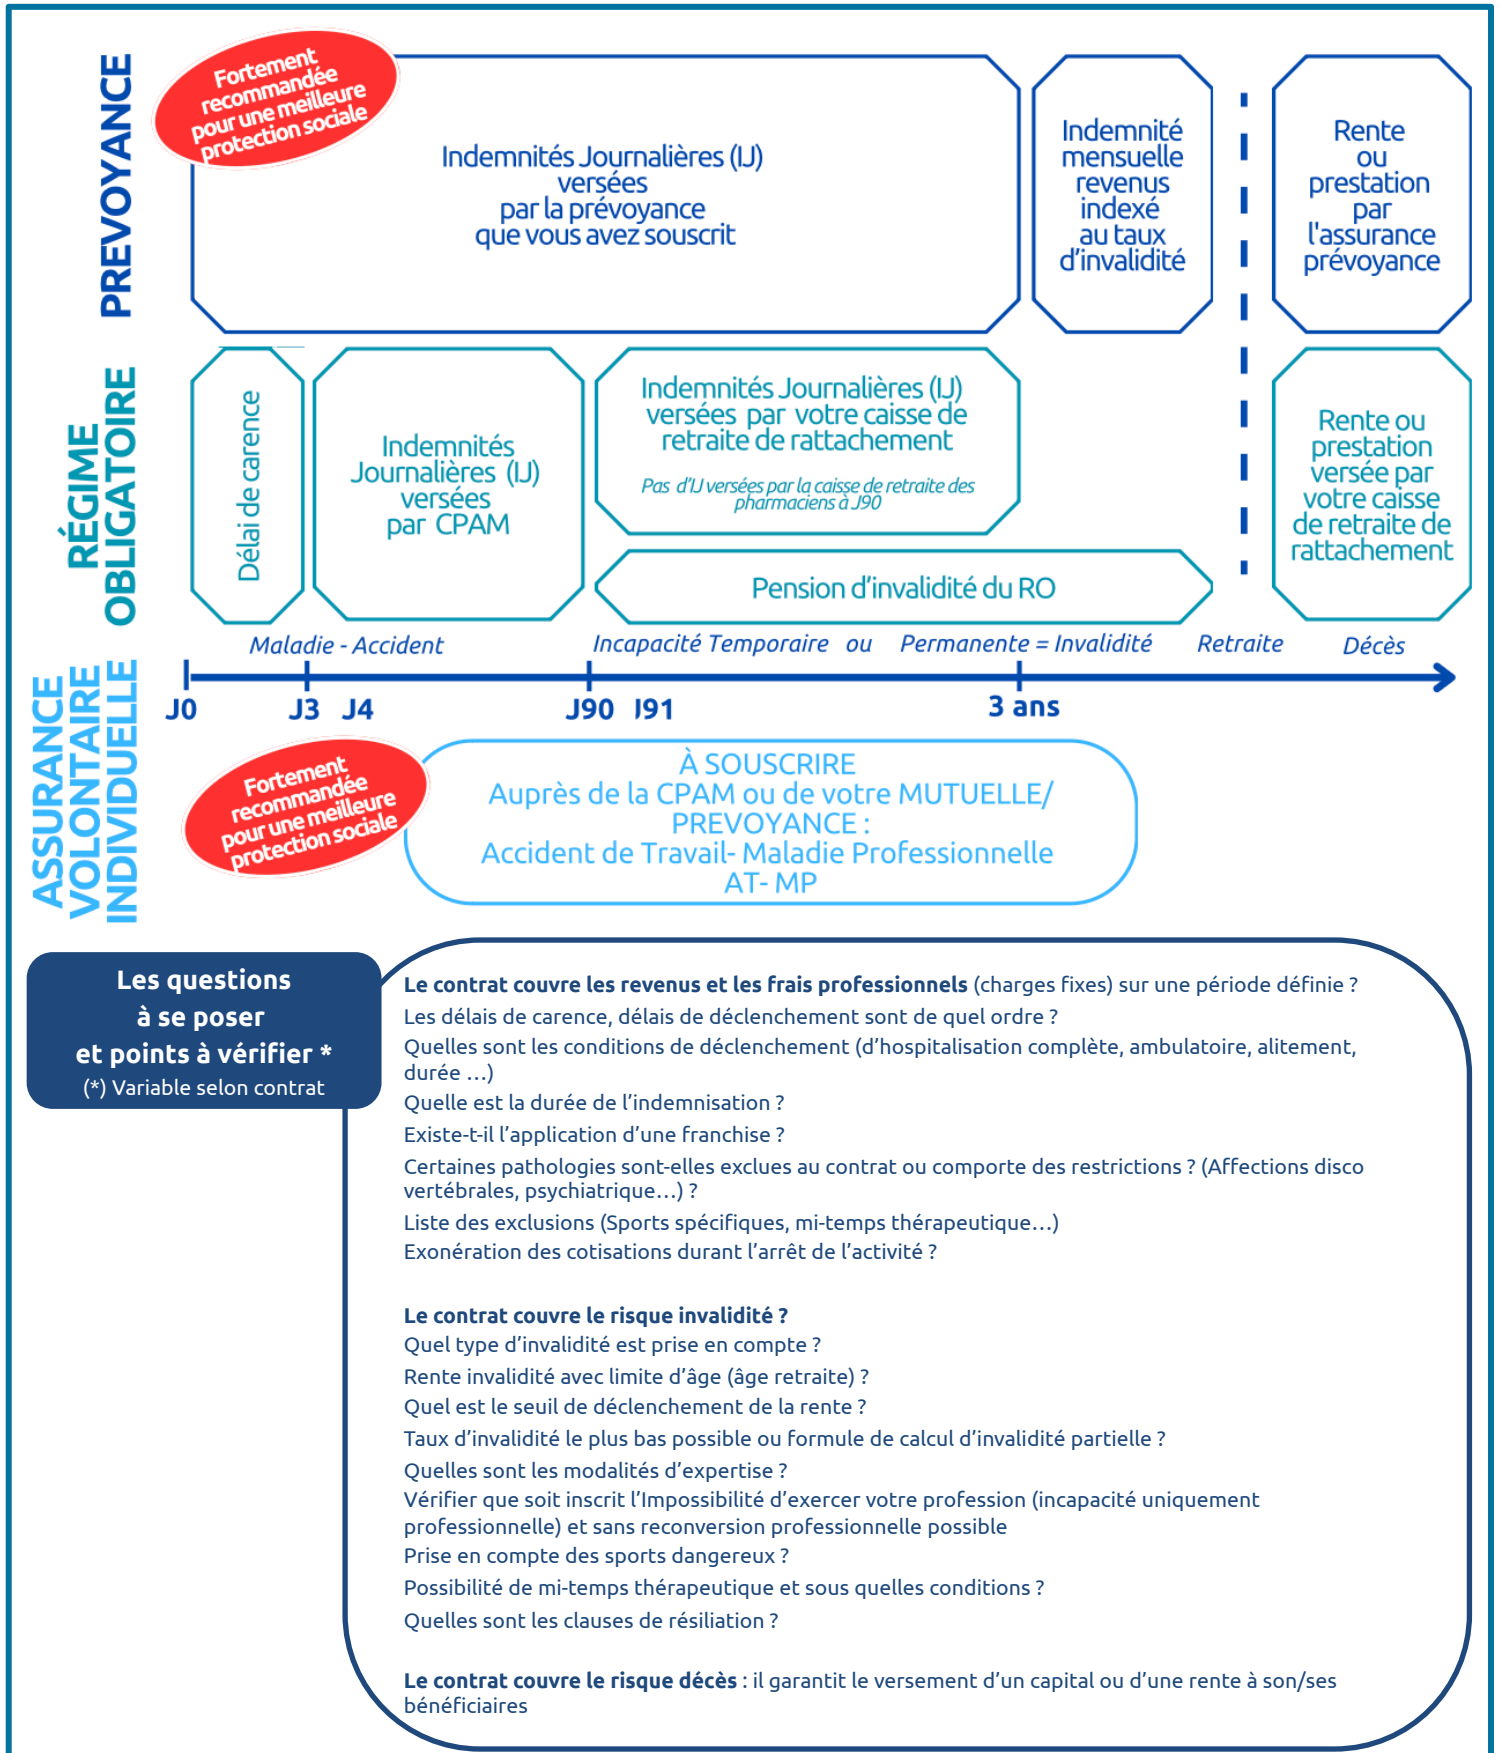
PREVOYANCE

Fortement recommandée pour une meilleure protection sociale

Indemnités Journalières (IJ) versées par la prévoyance que vous avez souscrit

Indemnité mensuelle revenus indexé au taux d'invalidité

Rente ou prestation par l'assurance prévoyance

RÉGIME OBLIGATOIRE

Délai de carence

Indemnités Journalières (IJ) versées par CPAM

Indemnités Journalières (IJ) versées par votre caisse de retraite de rattachement

Pas d'IJ versées par la caisse de retraite des pharmaciens à J90

Pension d'invalidité du RO

Rente ou prestation versée par votre caisse de retraite de rattachement

Maladie - Accident

Incapacité Temporaire ou Permanente = Invalidité

Retraite

Décès

J0 J3 J4 J90 J91 3 ans

ASSURANCE VOLONTAIRE INDIVIDUELLE

Fortement recommandée pour une meilleure protection sociale

À SOUSCRIRE
Auprès de la CPAM ou de votre MUTUELLE/ PREVOYANCE :
Accident de Travail- Maladie Professionnelle
AT- MP

Les questions à se poser et points à vérifier *
(*) Variable selon contrat

**Le contrat couvre les revenus et les frais professionnels** (charges fixes) sur une période définie ?
Les délais de carence, délais de déclenchement sont de quel ordre ?
Quelles sont les conditions de déclenchement (d'hospitalisation complète, ambulatoire, alitement, durée …)
Quelle est la durée de l'indemnisation ?
Existe-t-il l'application d'une franchise ?
Certaines pathologies sont-elles exclues au contrat ou comporte des restrictions ? (Affections disco vertébrales, psychiatrique…) ?
Liste des exclusions (Sports spécifiques, mi-temps thérapeutique…)
Exonération des cotisations durant l'arrêt de l'activité ?

**Le contrat couvre le risque invalidité ?**
Quel type d'invalidité est prise en compte ?
Rente invalidité avec limite d'âge (âge retraite) ?
Quel est le seuil de déclenchement de la rente ?
Taux d'invalidité le plus bas possible ou formule de calcul d'invalidité partielle ?
Quelles sont les modalités d'expertise ?
Vérifier que soit inscrit l'Impossibilité d'exercer votre profession (incapacité uniquement professionnelle) et sans reconversion professionnelle possible
Prise en compte des sports dangereux ?
Possibilité de mi-temps thérapeutique et sous quelles conditions ?
Quelles sont les clauses de résiliation ?

**Le contrat couvre le risque décès** : il garantit le versement d'un capital ou d'une rente à son/ses bénéficiaires